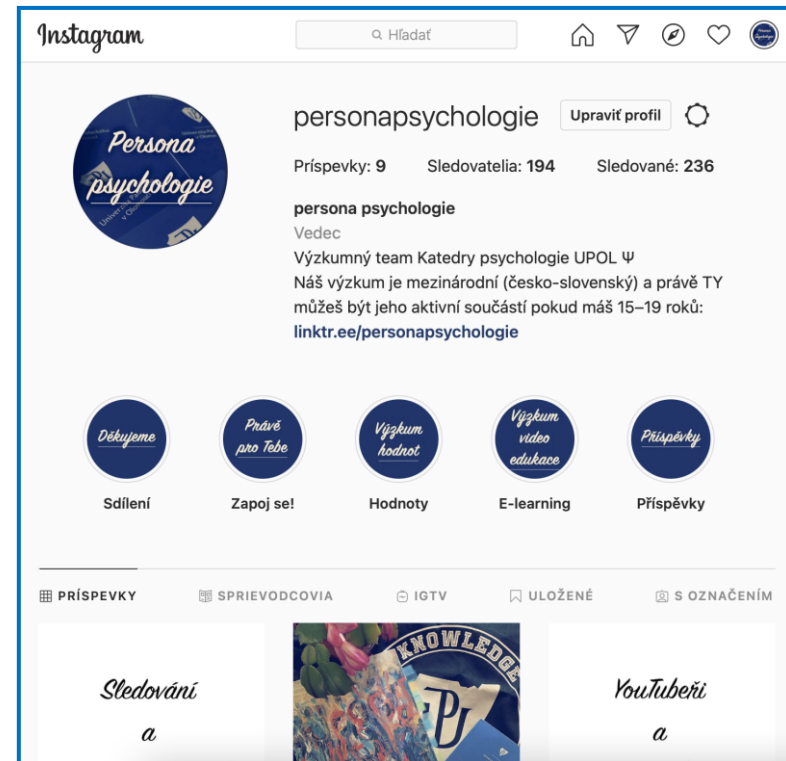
Instagram

Hľadať

Persona psychologie

personapsychologie Upraviť profil

Príspevky: 9 Sledovatelia: 194 Sledované: 236

persona psychologie
Vedec
Výzkumný team Katedry psychologie UPOL Ψ
Náš výzkum je mezinárodní (česko-slovenský) a právě TY můžeš být jeho aktivní součástí pokud máš 15–19 roků:
linktr.ee/personapsychologie

Děkujeme
Sdílení

Právě pro Tebe
Zapoj se!

Výzkum hodnot
Hodnoty

Výzkum video edukace
E-learning

Příspěvky
Příspěvky

PRÍSPEVKY SPRIEVODCOVIA IGTV ULOŽENÉ S OZNAČENÍM

Sledování a

KNOWLEDGE

YouTubeři a